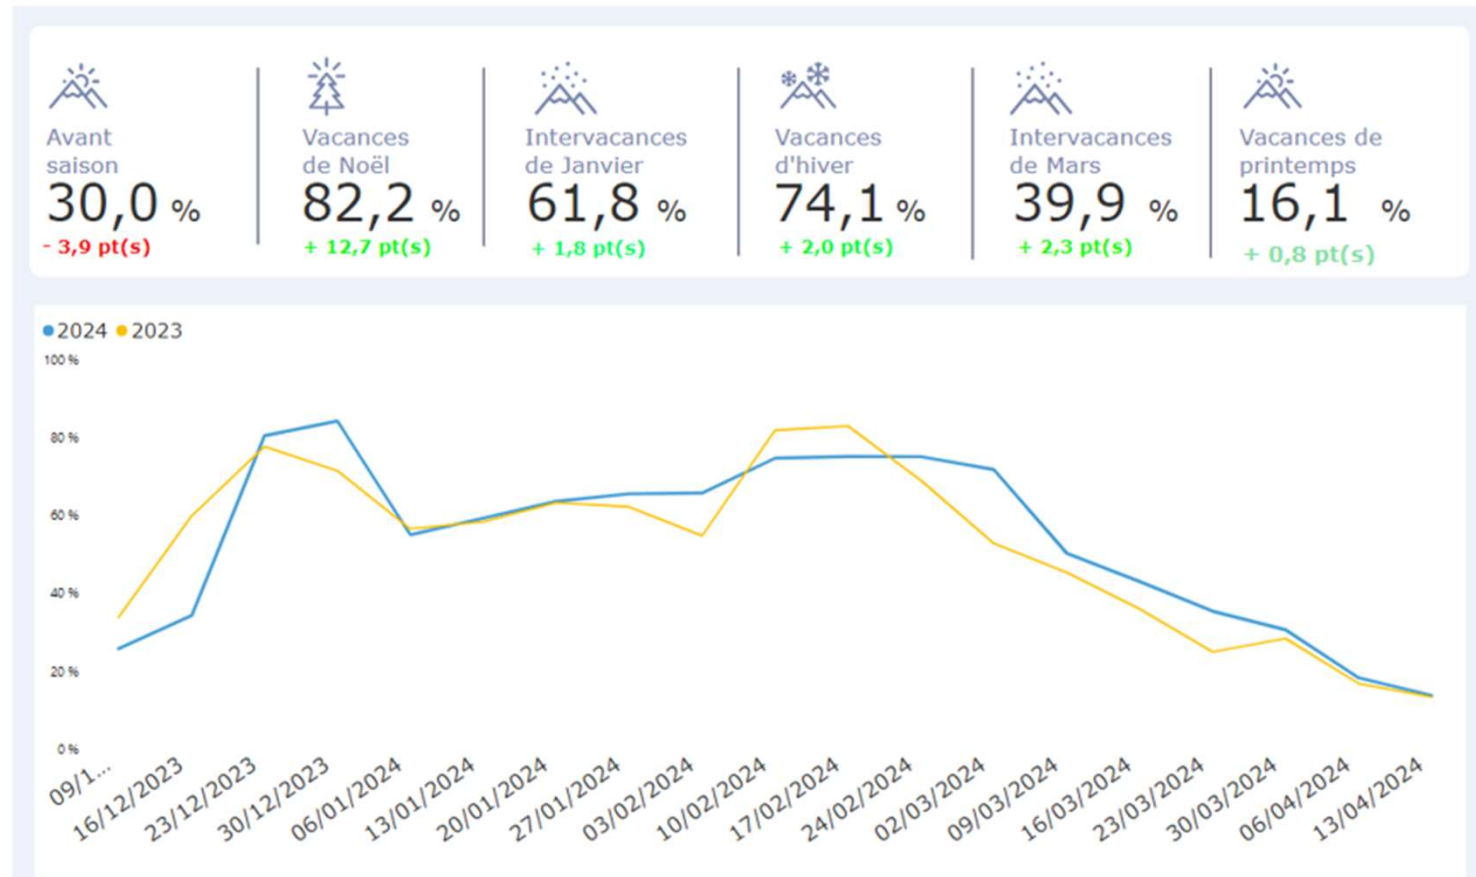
Avant saison
30,0 %
- 3,9 pt(s)

Vacances de Noël
82,2 %
+ 12,7 pt(s)

Intervacances de Janvier
61,8 %
+ 1,8 pt(s)

Vacances d'hiver
74,1 %
+ 2,0 pt(s)

Intervacances de Mars
39,9 %
+ 2,3 pt(s)

Vacances de printemps
16,1 %
+ 0,8 pt(s)

2024 2023

100 %
80 %
60 %
40 %
20 %
0 %

09/1...
16/12/2023
23/12/2023
30/12/2023
06/01/2024
13/01/2024
20/01/2024
27/01/2024
03/02/2024
10/02/2024
17/02/2024
24/02/2024
02/03/2024
09/03/2024
16/03/2024
23/03/2024
30/03/2024
06/04/2024
13/04/2024